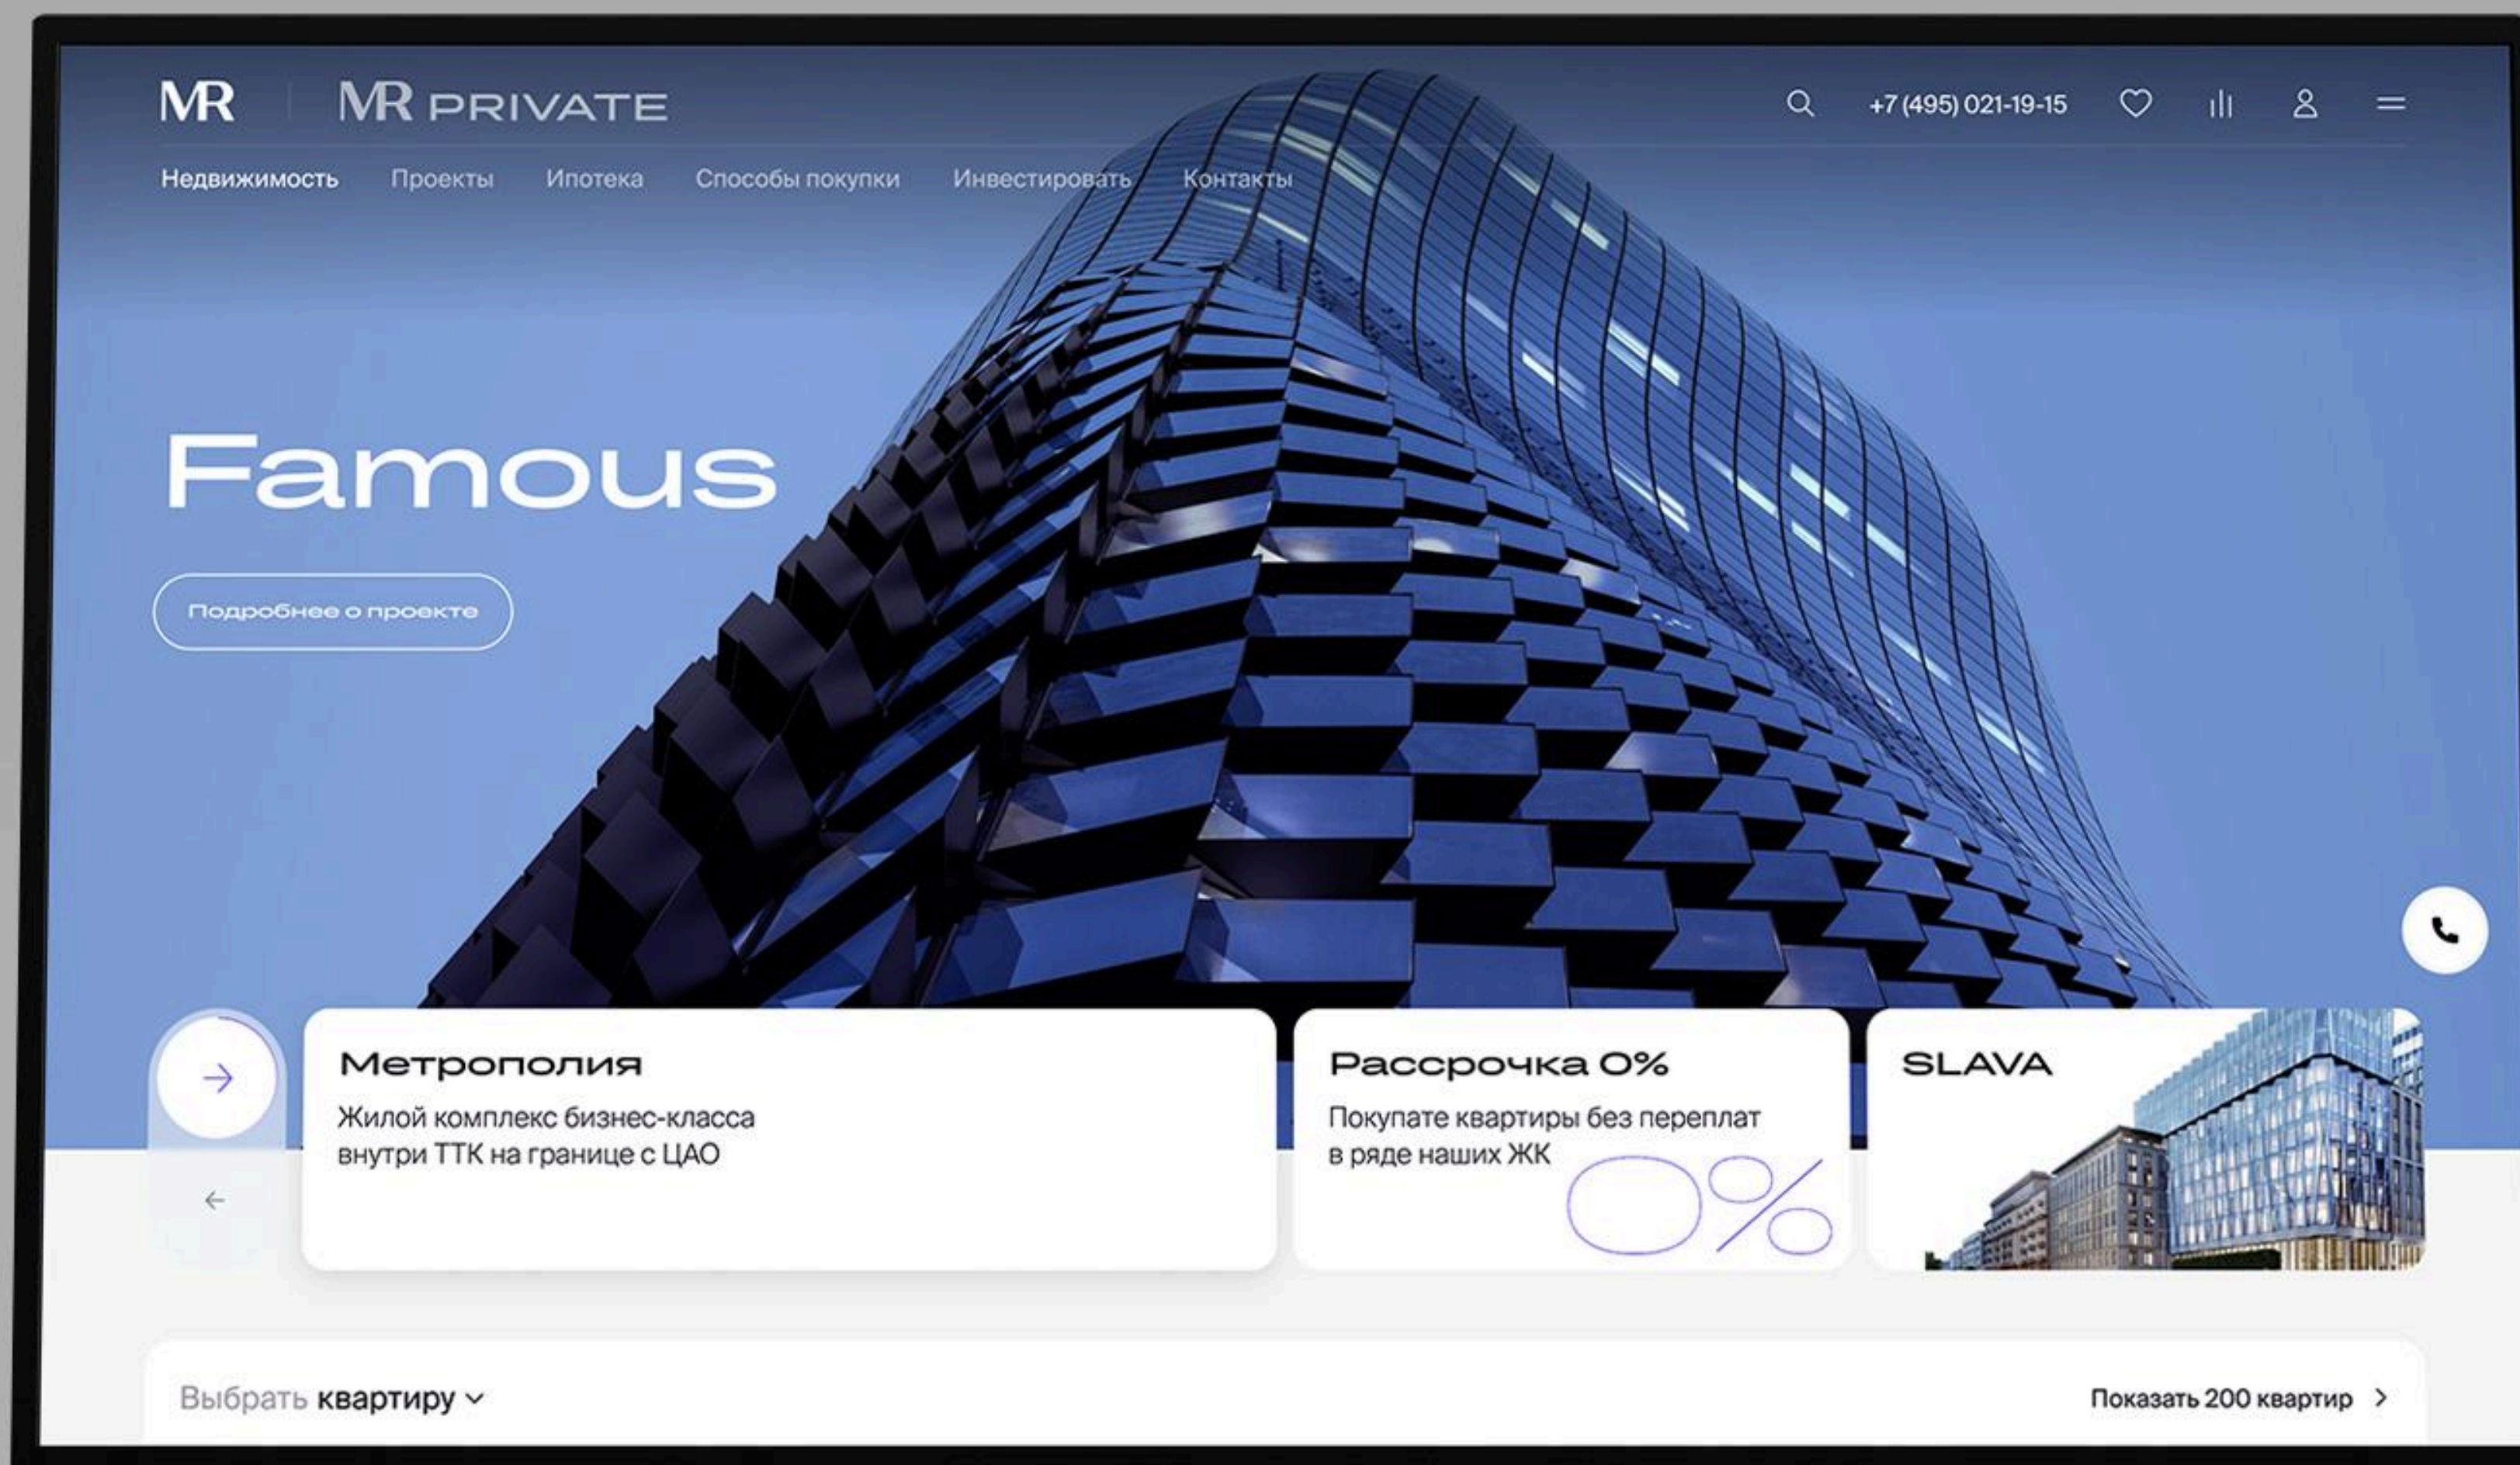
MR | MR PRIVATE

+7 (495) 021-19-15

Недвижимость Проекты Ипотека Способы покупки Инвестировать Контакты

Famous

Подробнее о проекте

Метрополия
Жилой комплекс бизнес-класса внутри ТТК на границе с ЦАО

Рассрочка 0%
Покупате квартиры без переплат в ряде наших ЖК
0%

SLAVA

Выбрать квартиру

Показать 200 квартир